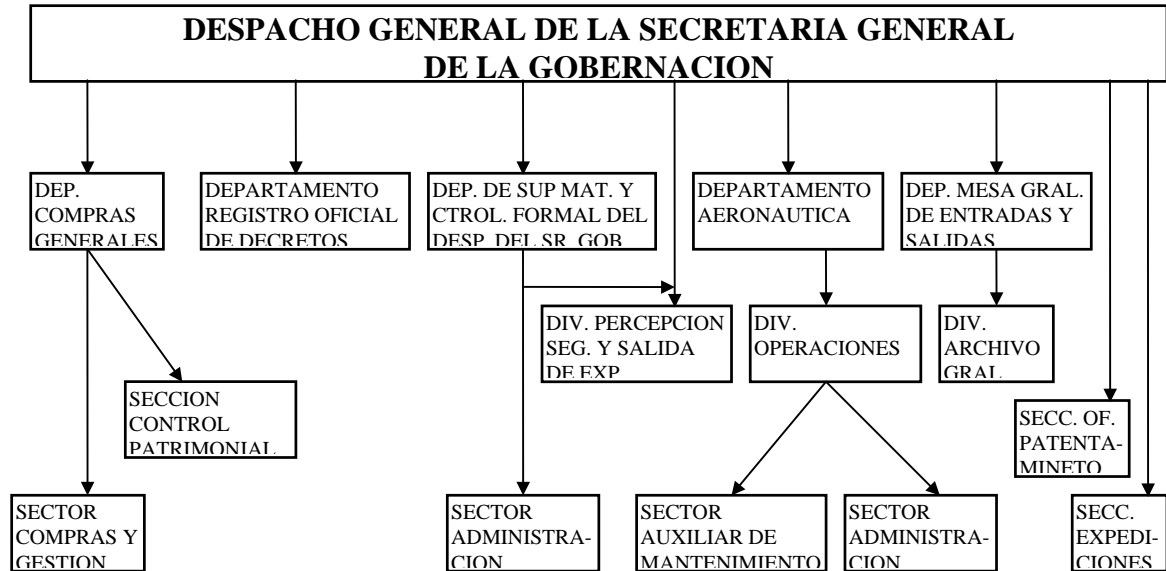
DESPACHO GENERAL DE LA SECRETARIA GENERAL DE LA GOBERNACION

DEP. COMPRAS GENERALES

DEPARTAMENTO REGISTRO OFICIAL DE DECRETOS

DEP. DE SUP MAT. Y CTROL. FORMAL DEL DESP. DEL SR. GOB

DEPARTAMENTO AERONAUTICA

DEP. MESA GRAL. DE ENTRADAS Y SALIDAS

DIV. PERCEPCION SEG. Y SALIDA DE EXP

DIV. OPERACIONES

DIV. ARCHIVO GRAL

SECCION CONTROL PATRIMONIAL

SECC. OF. PATENTAMINETO

SECTOR COMPRAS Y GESTION

SECTOR ADMINISTRACION

SECTOR AUXILIAR DE MANTENIMIENTO

SECTOR ADMINISTRACION

SECC. EXPEDICIONES